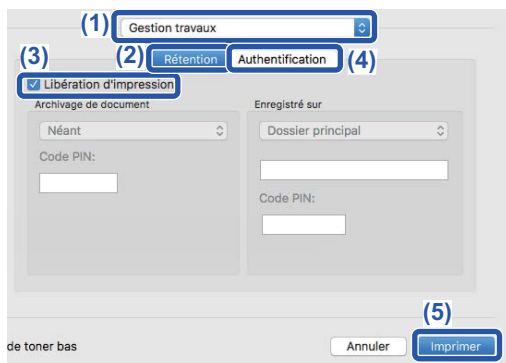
(1) Gestion travaux

(2) Rétention Authentification (4)

(3)

Libération d'impression

Archivage de document

Néant

Code PIN:

Enregistré sur

Dossier principal

Code PIN:

(5)

de toner bas

Annuler

Imprimer